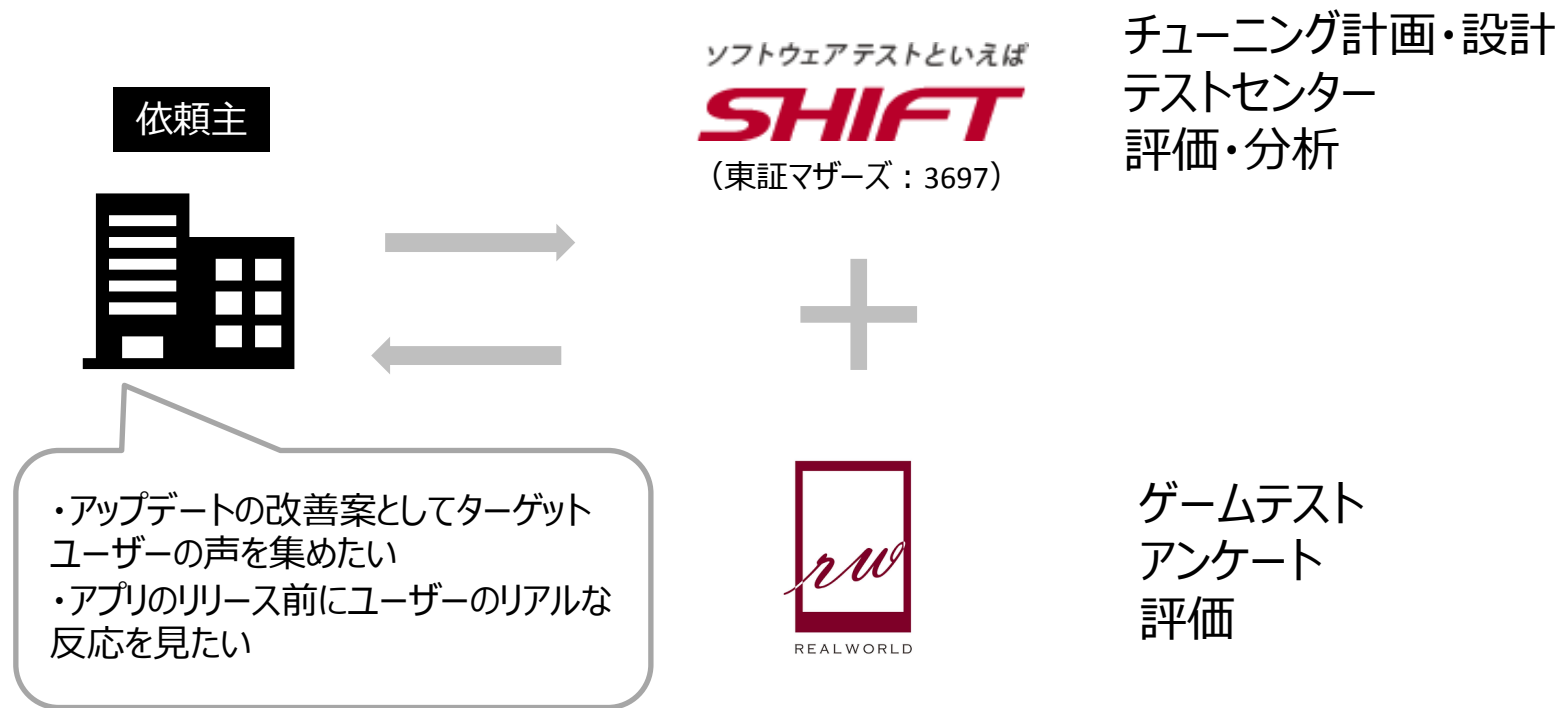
依頼主

ソフトウェアテストといえば
SHIFT
（東証マザーズ：3697）

チューニング計画・設計
テストセンター
評価・分析

・アップデートの改善案としてターゲットユーザーの声を集めたい
・アプリのリリース前にユーザーのリアルな反応を見たい

rw
REALWORLD

ゲームテスト
アンケート
評価